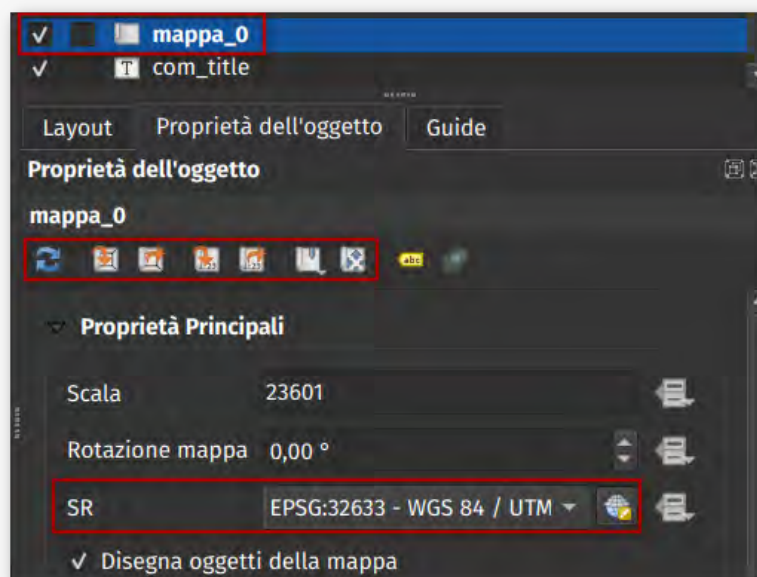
✓ mappa_0
✓ T com_title

Layout | Proprietà dell'oggetto | Guide

Proprietà dell'oggetto

mappa_0

abc

Proprietà Principali

Scala 23601

Rotazione mappa 0,00 °

SR EPSG:32633 - WGS 84 / UTM

✓ Disegna oggetti della mappa